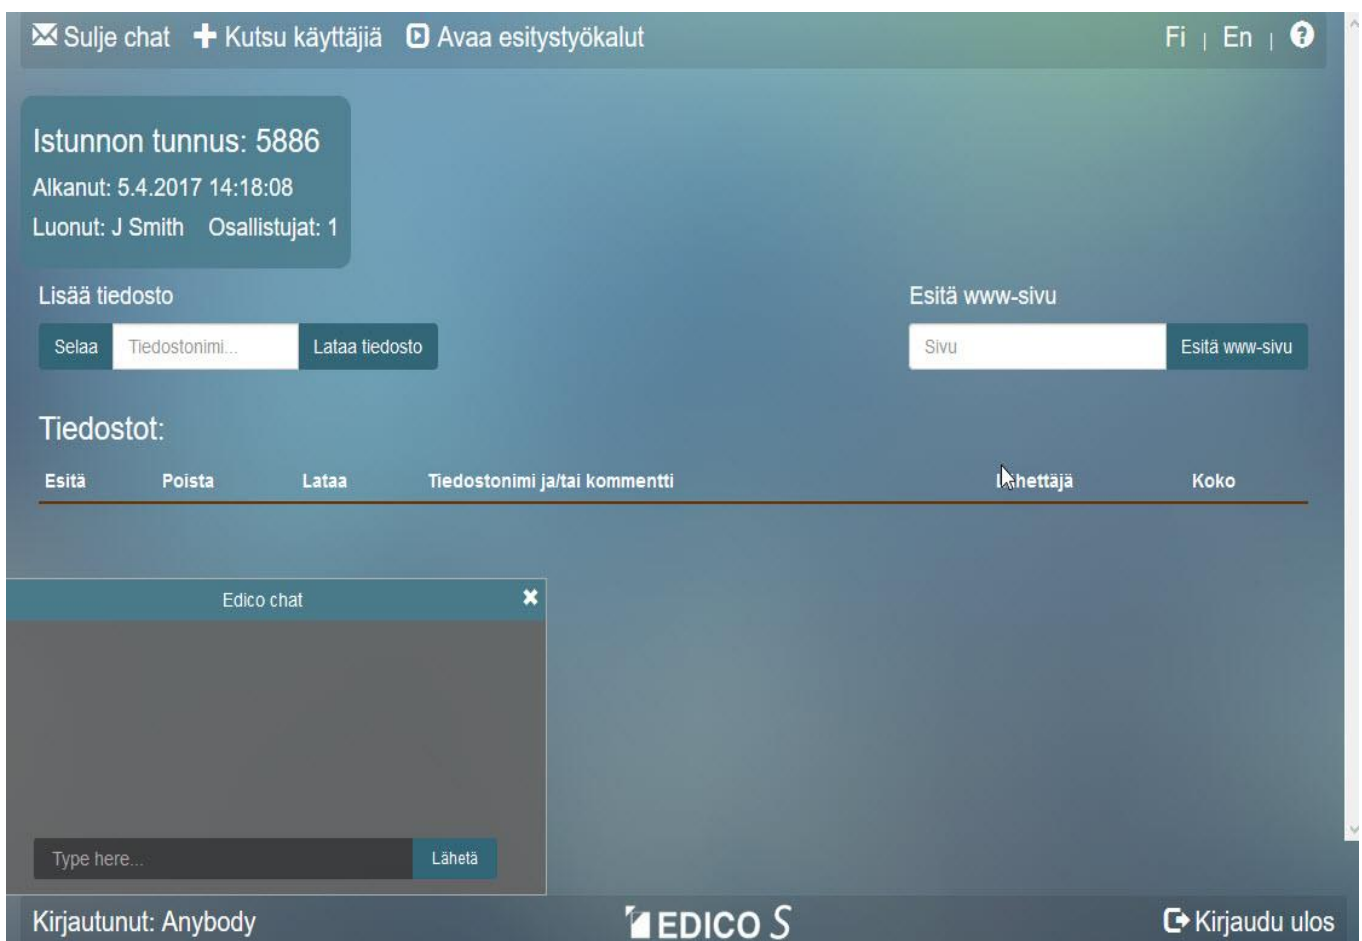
Sulje chat Kutsu käyttäjiä Avaa esitystyökalut

Fi | En |

Istunnon tunnus: 5886

Alkanut: 5.4.2017 14:18:08

Luonut: J Smith Osallistujat: 1

Lisää tiedosto

Selaa Tiedostonimi... Lataa tiedosto

Esitä www-sivu

Sivu Esitä www-sivu

Tiedostot:

| Esitä | Poista | Lataa | Tiedostonimi ja/tai kommentti | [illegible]hettäjä | Koko |
|---|---|---|---|---|---|

Edico chat

Type here... Lähetä

Kirjautunut: Anybody

EDICO S

Kirjaudu ulos